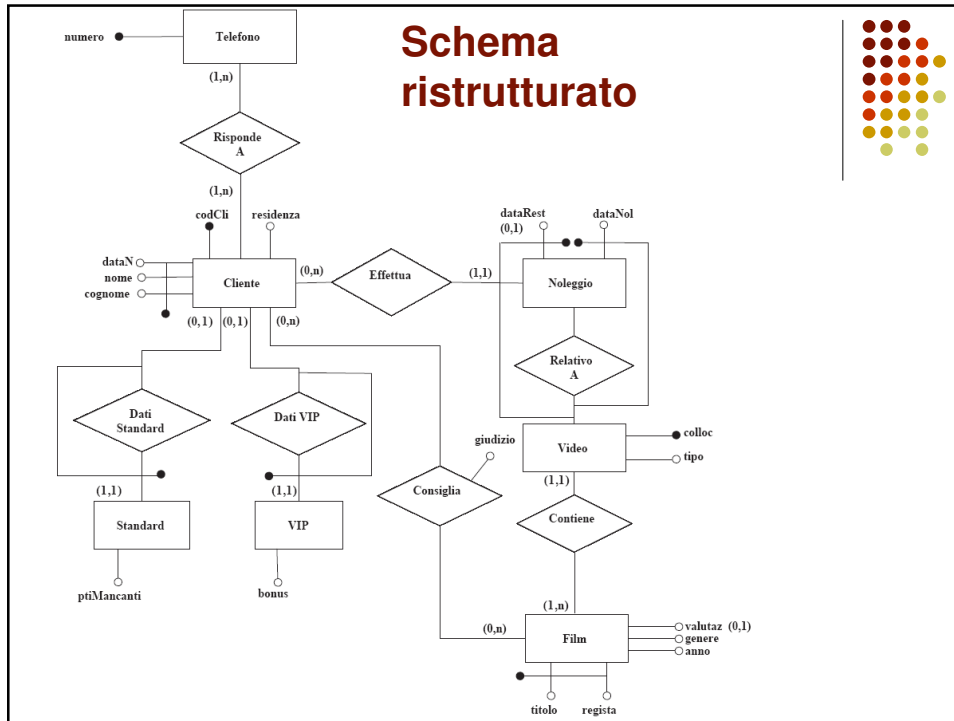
Schema ristrutturato

numero
Telefono
(1,n)
Risponde A
(1,n)
codCli
residenza
dataN
nome
cognome
Cliente
(0,n)
Effettua
(1,1)
dataRest (0,1)
dataNol
Noleggio
Relativo A
(0,1) (0,1) (0,n)
Dati Standard
Dati VIP
Video
colloc
tipo
giudizio
Consiglia
(1,1)
(1,1)
(1,1)
Contiene
Standard
VIP
ptiMancanti
bonus
(1,n)
(0,n)
Film
valutaz (0,1)
genere
anno
titolo
regista